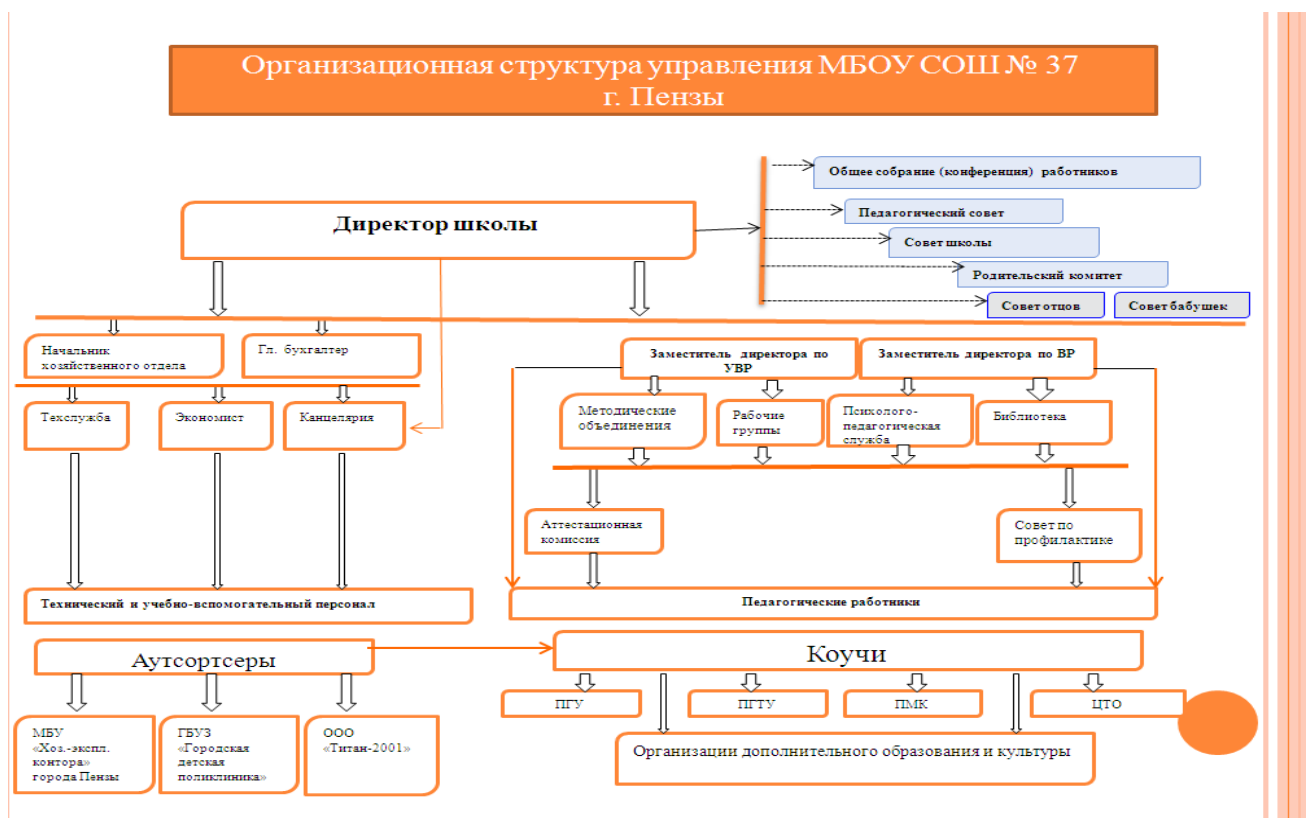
Организационная структура управления МБОУ СОШ № 37 г. Пензы

Общее собрание (конференция) работников

Педагогический совет

Совет школы

Родительский комитет

Совет отцов

Совет бабушек

Директор школы

Начальник хозяйственного отдела

Гл. бухгалтер

Текслужба

Экономист

Канцелярия

Технический и учебно-вспомогательный персонал

Заместитель директора по УВР

Заместитель директора по ВР

Методические объединения

Рабочие группы

Психолого-педагогическая служба

Библиотека

Аттестационная комиссия

Совет по профилактике

Педагогические работники

Аутсортсеры

МБУ «Хоз.-экспл. контора» города Пензы

ГБУЗ «Городская детская поликлиника»

ООО «Титан-2001»

Коучи

ПГУ

ПГТУ

ПМК

ЦТО

Организации дополнительного образования и культуры